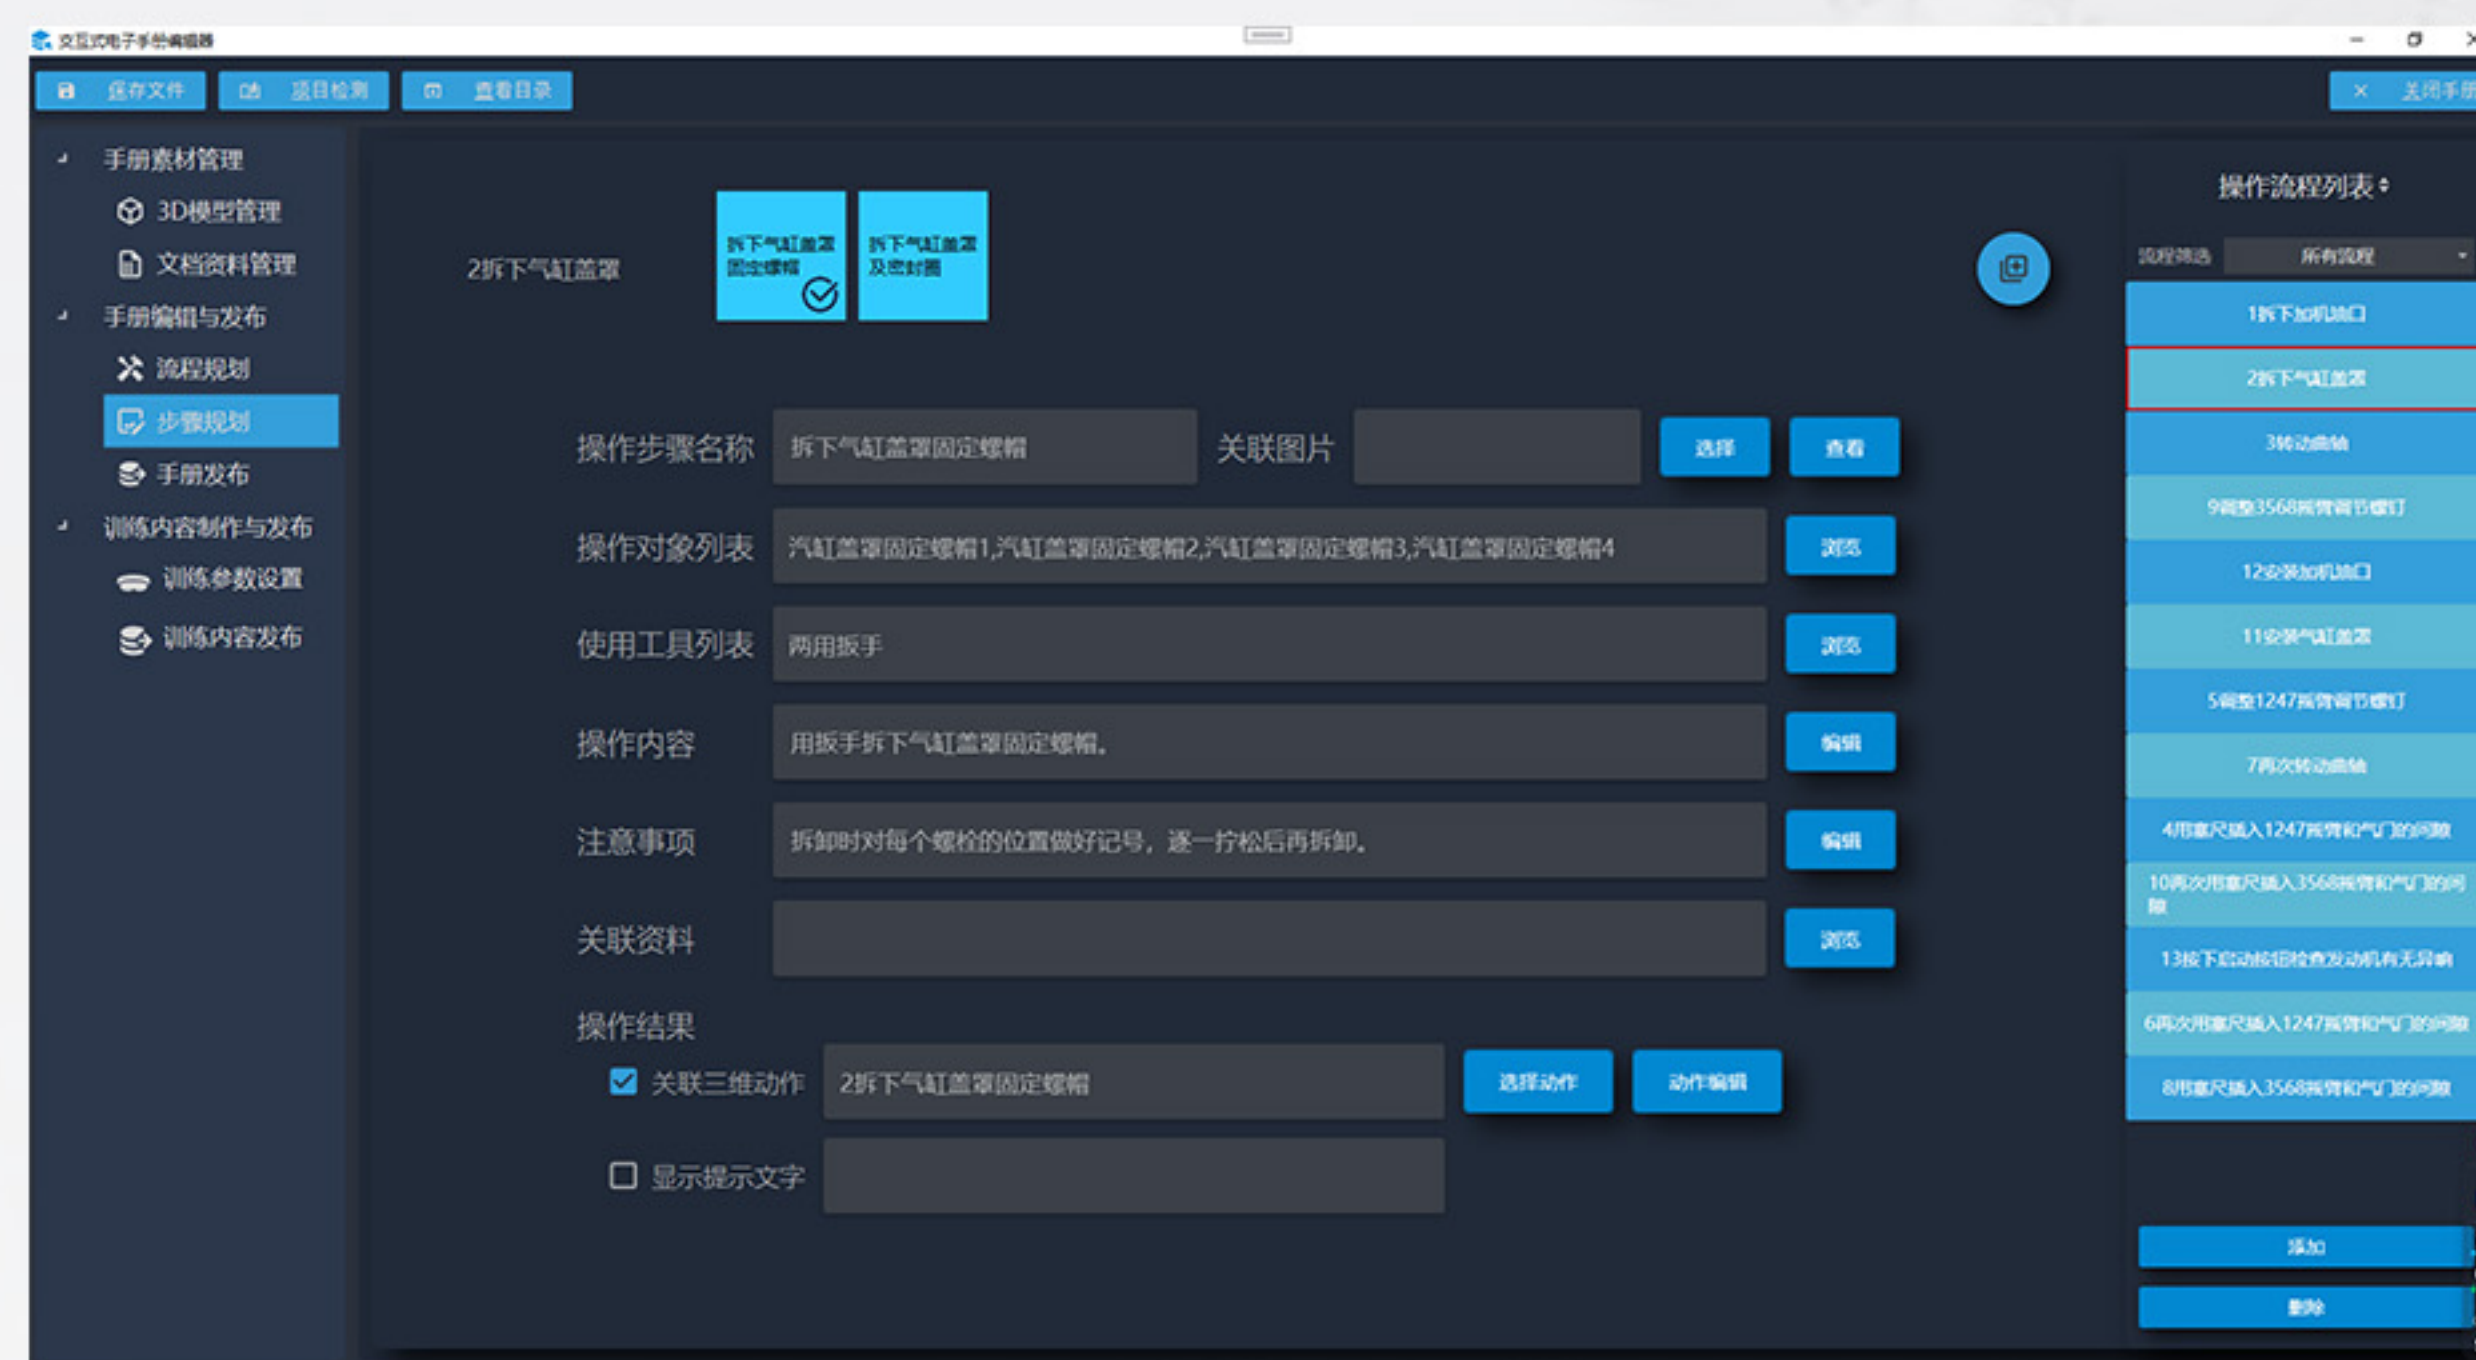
交互式电子手册编辑器

保存文件　项目检测　查看目录　关闭手册

手册素材管理
3D模型管理
文档资料管理
手册编辑与发布
流程规划
步骤规划
手册发布
训练内容制作与发布
训练参数设置
训练内容发布

2拆下气缸盖罩

拆下气缸盖罩固定螺帽

拆下气缸盖罩及密封圈

操作步骤名称　拆下气缸盖罩固定螺帽　关联图片　选择　查看

操作对象列表　汽缸盖罩固定螺帽1,汽缸盖罩固定螺帽2,汽缸盖罩固定螺帽3,汽缸盖罩固定螺帽4　浏览

使用工具列表　两用扳手　浏览

操作内容　用扳手拆下气缸盖罩固定螺帽。　编辑

注意事项　拆卸时对每个螺栓的位置做好记号，逐一拧松后再拆卸。　编辑

关联资料　浏览

操作结果

关联三维动作　2拆下气缸盖罩固定螺帽　选择动作　动作编辑

显示提示文字

操作流程列表

流程筛选　所有流程

1拆下加机油口
2拆下气缸盖罩
3转动曲轴
9调整3568摇臂调节螺钉
12安装加机油口
11安装气缸盖罩
5调整1247摇臂调节螺钉
7再次转动曲轴
4用塞尺插入1247摇臂和气门的间隙
10再次用塞尺插入3568摇臂和气门的间隙
13按下启动按钮检查发动机有无异响
6再次用塞尺插入1247摇臂和气门的间隙
8用塞尺插入3568摇臂和气门的间隙

添加
删除